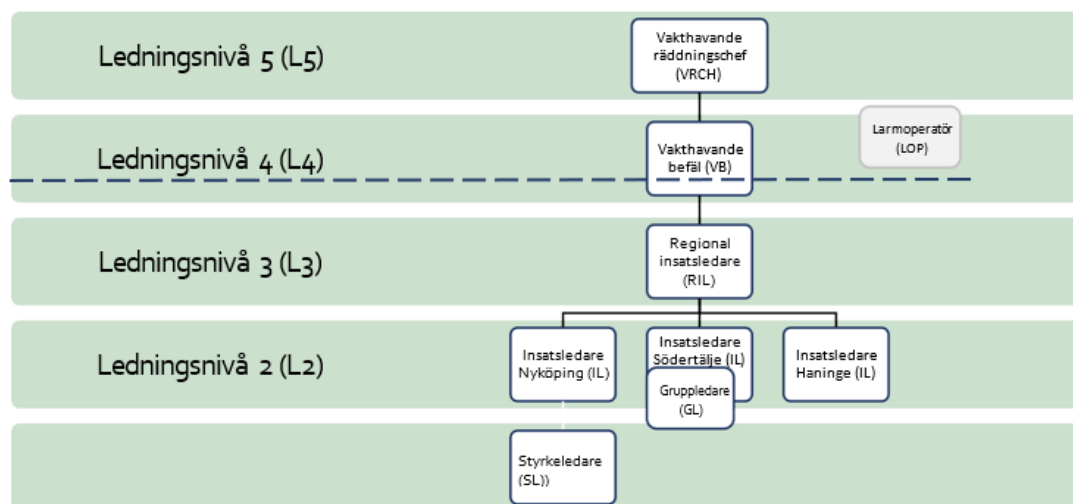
Ledningsnivå 5 (L5)

Vakthavande räddningschef (VRCH)

Ledningsnivå 4 (L4)

Vakthavande befäl (VB)

Larmoperatör (LOP)

Ledningsnivå 3 (L3)

Regional insatsledare (RIL)

Ledningsnivå 2 (L2)

Insatsledare Nyköping (IL)

Insatsledare Södertälje (IL)

Gruppledare (GL)

Insatsledare Haninge (IL)

Styrkeledare (SL))